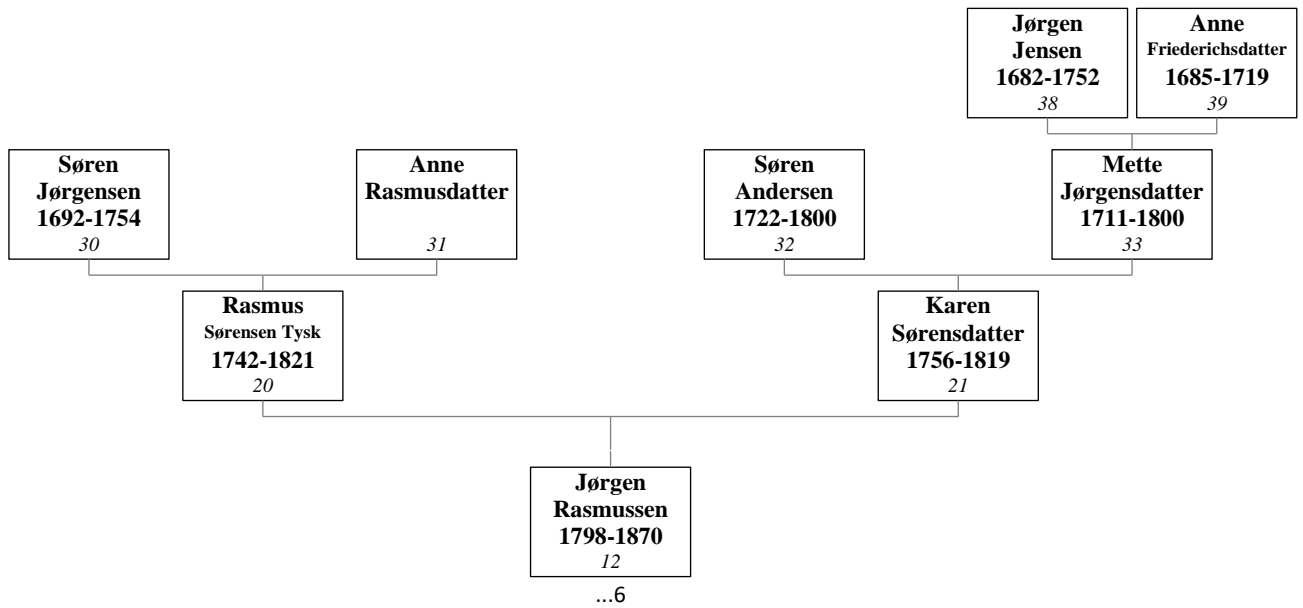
**Jørgen Jensen 1682-1752**
*38*

**Anne Friederichsdatter 1685-1719**
*39*

**Søren Jørgensen 1692-1754**
*30*

**Anne Rasmusdatter**
*31*

**Søren Andersen 1722-1800**
*32*

**Mette Jørgensdatter 1711-1800**
*33*

**Rasmus Sørensen Tysk 1742-1821**
*20*

**Karen Sørensdatter 1756-1819**
*21*

**Jørgen Rasmussen 1798-1870**
*12*

...6